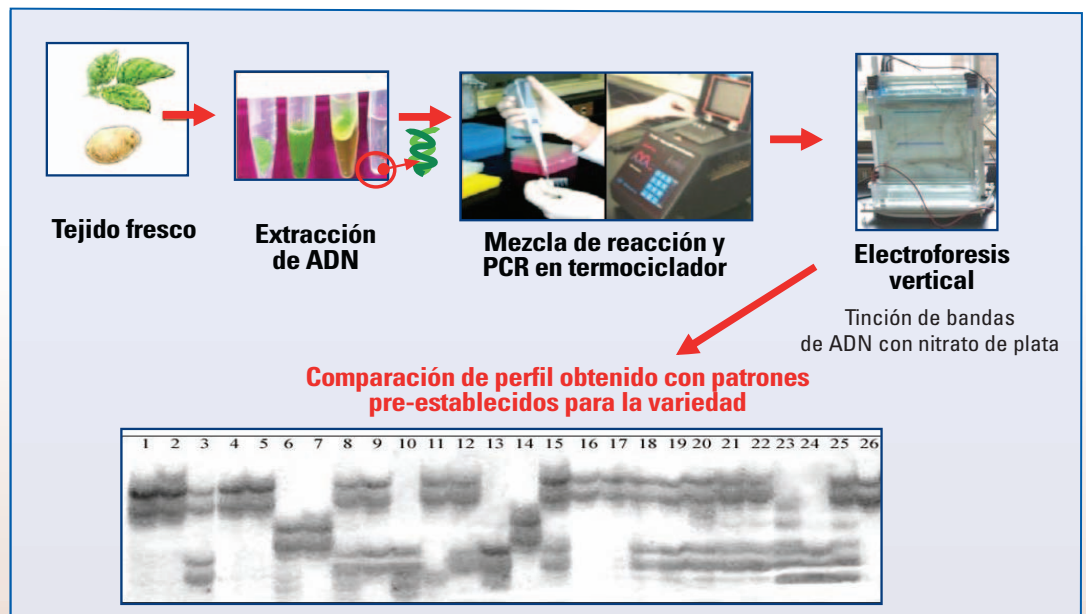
Tejido fresco

Extracción de ADN

Mezcla de reacción y PCR en termociclador

Electroforesis vertical

Tinción de bandas de ADN con nitrato de plata

Comparación de perfil obtenido con patrones pre-establecidos para la variedad

1 2 3 4 5 6 7 8 9 10 11 12 13 14 15 16 17 18 19 20 21 22 23 24 25 26